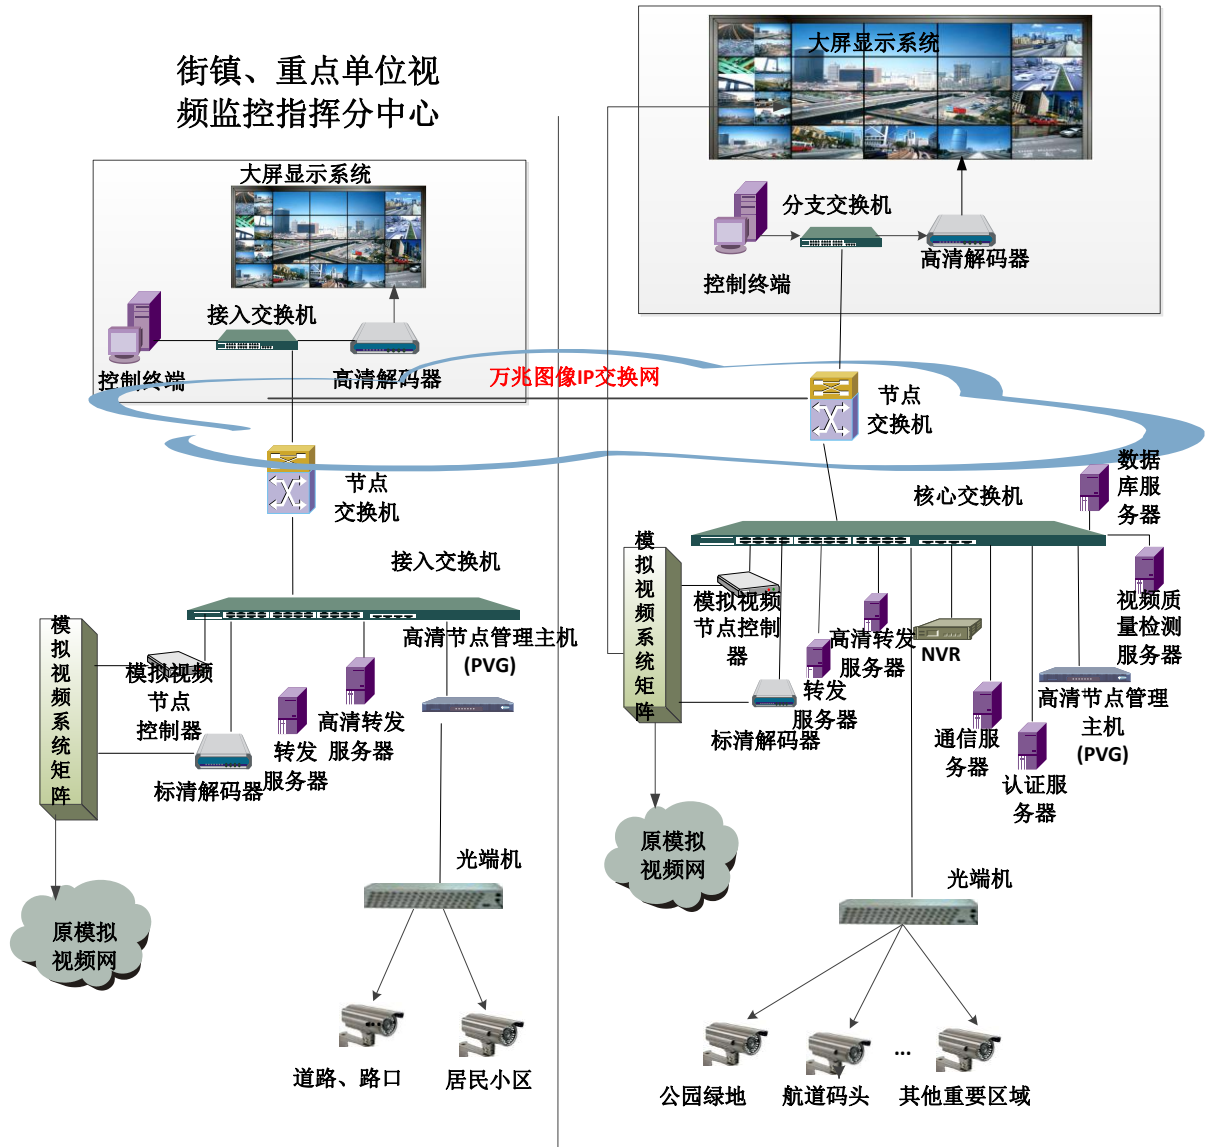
街镇、重点单位视频监控指挥分中心

大屏显示系统

接入交换机

控制终端

高清解码器

大屏显示系统

分支交换机

控制终端

高清解码器

万兆图像IP交换网

节点交换机

节点交换机

数据库服务器

核心交换机

接入交换机

模拟视频系统矩阵

模拟视频节点控制器

高清节点管理主机(PVG)

高清转发服务器

转发服务器

标清解码器

模拟视频系统矩阵

模拟视频节点控制器

高清转发服务器

NVR

视频质量检测服务器

转发服务器

标清解码器

高清节点管理主机(PVG)

通信服务器

认证服务器

原模拟视频网

光端机

原模拟视频网

光端机

道路、路口

居民小区

公园绿地

航道码头

...

其他重要区域